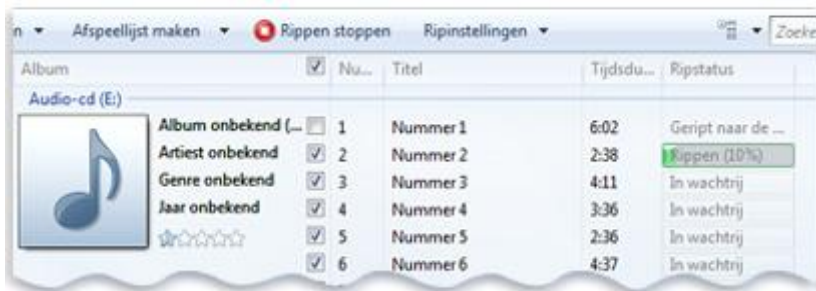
n ▾ Afspeellijst maken ▾ Rippen stoppen Ripinstellingen ▾ Zoeke

| Album | Nu... | Titel | Tijdsdu... | Ripstatus |
|---|---|---|---|---|
| Audio-cd (E:) | | | | |
| Album onbekend (... | 1 | Nummer 1 | 6:02 | Geript naar de ... |
| Artiest onbekend | 2 | Nummer 2 | 2:38 | Rippen (10%) |
| Genre onbekend | 3 | Nummer 3 | 4:11 | In wachtrij |
| Jaar onbekend | 4 | Nummer 4 | 3:36 | In wachtrij |
| | 5 | Nummer 5 | 2:36 | In wachtrij |
| | 6 | Nummer 6 | 4:37 | In wachtrij |